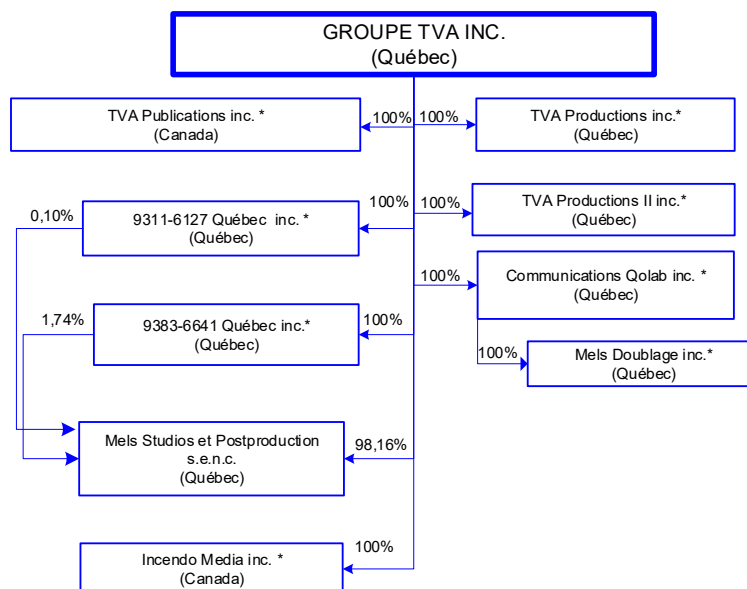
GROUPE TVA INC.
(Québec)

100%
TVA Publications inc. *
(Canada)

100%
TVA Productions inc.*
(Québec)

100%
0,10%
9311-6127 Québec inc. *
(Québec)

100%
TVA Productions II inc.*
(Québec)

100%
Communications Qolab inc. *
(Québec)

1,74%
9383-6641 Québec inc.*
(Québec)
100%

100%
Mels Doublage inc.*
(Québec)

Mels Studios et Postproduction s.e.n.c.
(Québec)
98,16%

100%
Incendo Media inc. *
(Canada)